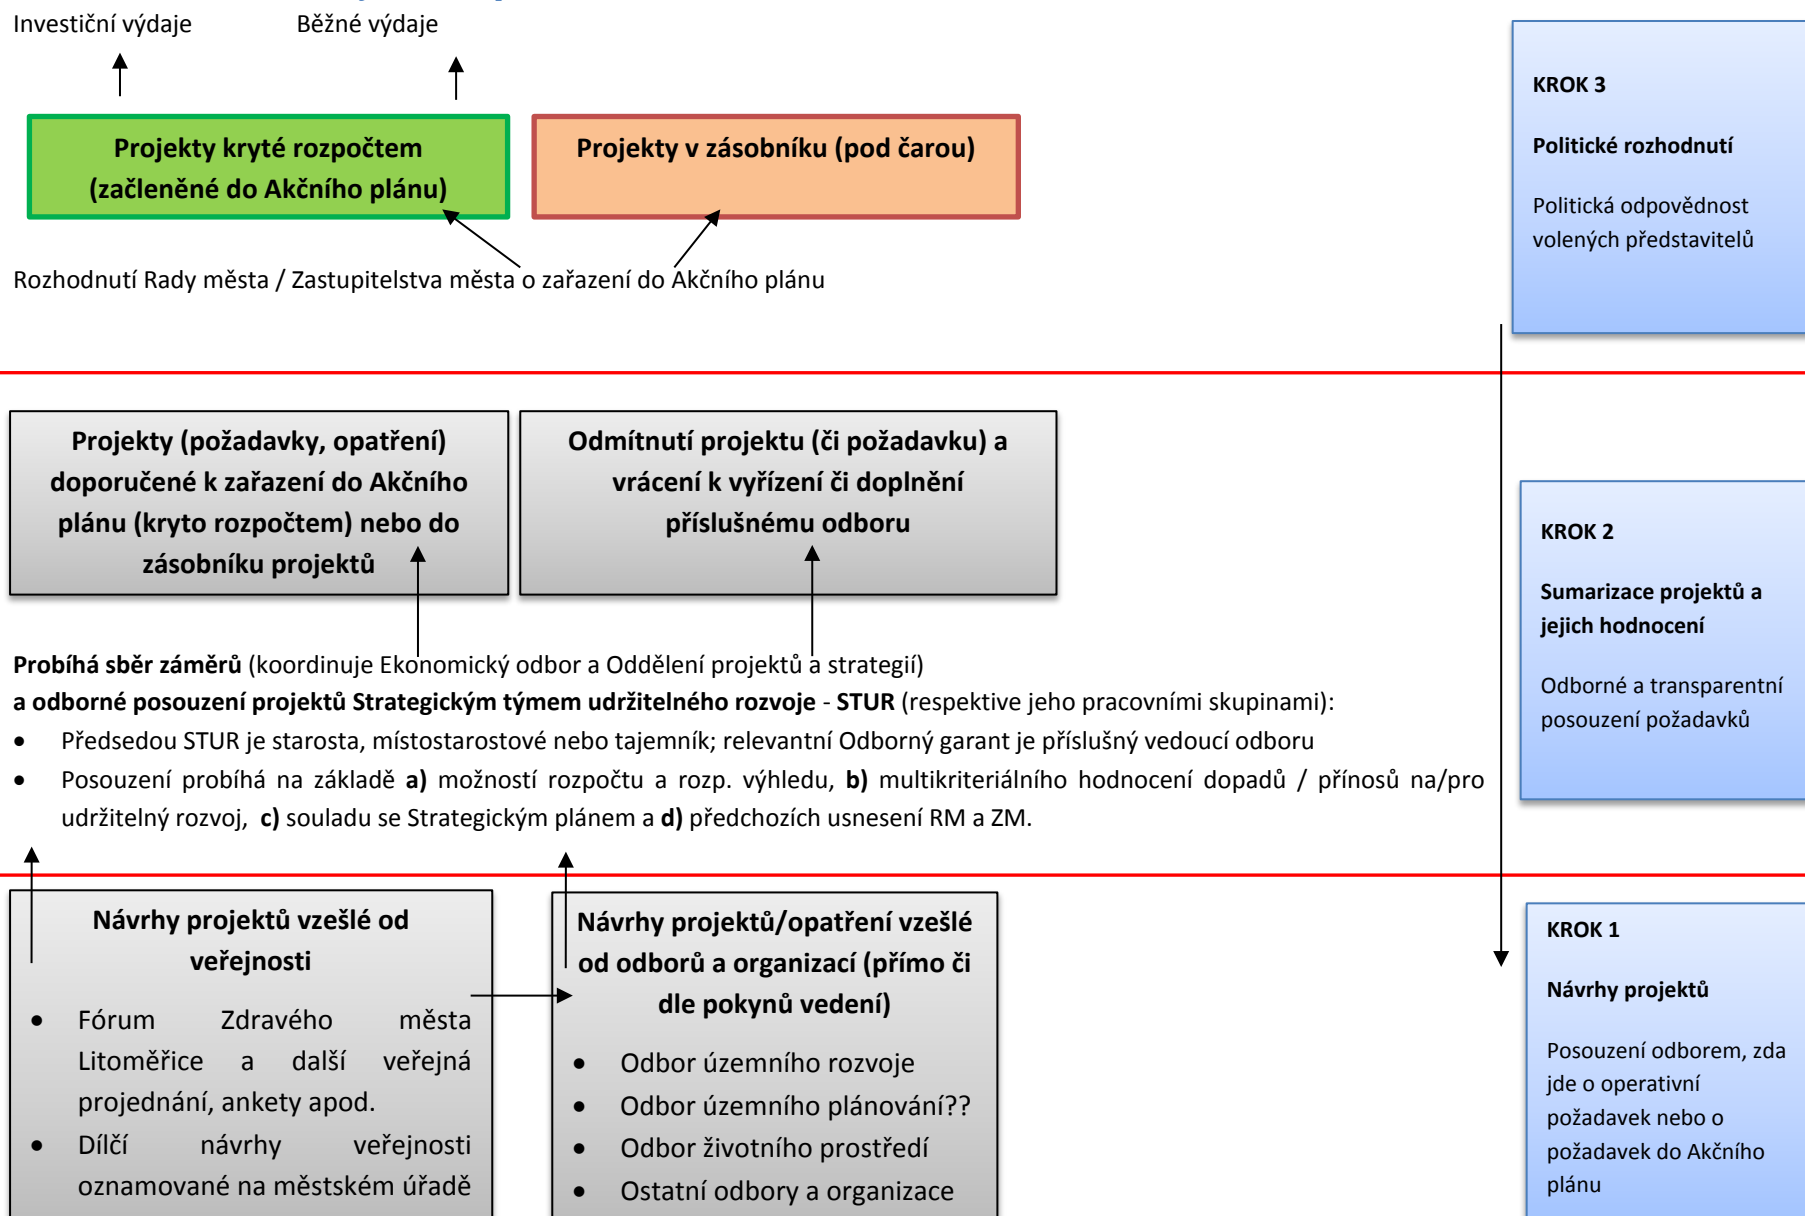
Investiční výdaje

Běžné výdaje

Projekty kryté rozpočtem (začleněné do Akčního plánu)

Projekty v zásobníku (pod čarou)

Rozhodnutí Rady města / Zastupitelstva města o zařazení do Akčního plánu

KROK 3

Politické rozhodnutí

Politická odpovědnost volených představitelů

Projekty (požadavky, opatření) doporučené k zařazení do Akčního plánu (kryto rozpočtem) nebo do zásobníku projektů

Odmítnutí projektu (či požadavku) a vrácení k vyřízení či doplnění příslušnému odboru

KROK 2

Sumarizace projektů a jejich hodnocení

Odborné a transparentní posouzení požadavků

**Probíhá sběr záměrů** (koordinuje Ekonomický odbor a Oddělení projektů a strategií)
**a odborné posouzení projektů Strategickým týmem udržitelného rozvoje** - **STUR** (respektive jeho pracovními skupinami):
- Předsedou STUR je starosta, místostarostové nebo tajemník; relevantní Odborný garant je příslušný vedoucí odboru
- Posouzení probíhá na základě **a)** možností rozpočtu a rozp. výhledu, **b)** multikriteriálního hodnocení dopadů / přínosů na/pro udržitelný rozvoj, **c)** souladu se Strategickým plánem a **d)** předchozích usnesení RM a ZM.

Návrhy projektů vzešlé od veřejnosti
- Fórum Zdravého města Litoměřice a další veřejná projednání, ankety apod.
- Dílčí návrhy veřejnosti oznamované na městském úřadě

Návrhy projektů/opatření vzešlé od odborů a organizací (přímo či dle pokynů vedení)
- Odbor územního rozvoje
- Odbor územního plánování??
- Odbor životního prostředí
- Ostatní odbory a organizace

KROK 1

Návrhy projektů

Posouzení odborem, zda jde o operativní požadavek nebo o požadavek do Akčního plánu